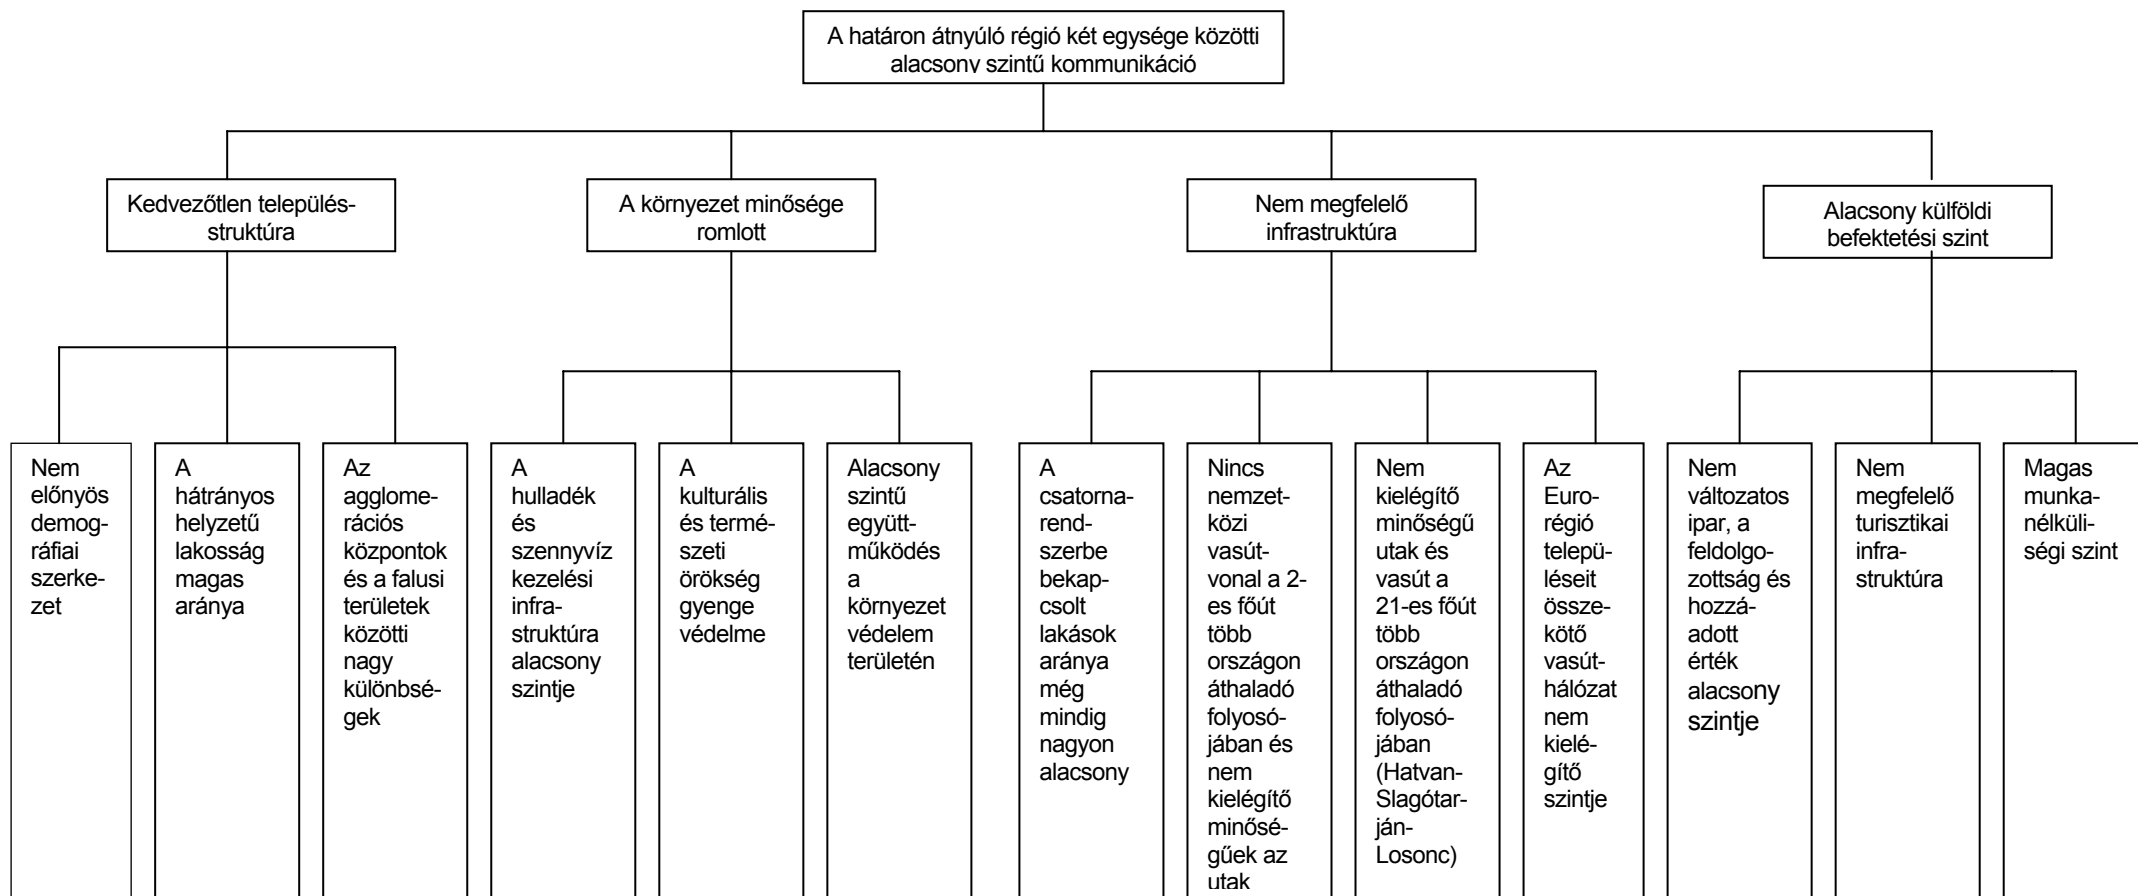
A határon átnyúló régió két egysége közötti alacsony szintű kommunikáció

Kedvezőtlen település-struktúra

A környezet minősége romlott

Nem megfelelő infrastruktúra

Alacsony külföldi befektetési szint

Nem előnyös demográfiai szerkezet

A hátrányos helyzetű lakosság magas aránya

Az agglomerációs központok és a falusi területek közötti nagy különbségek

A hulladék és szennyvíz kezelési infrastruktúra alacsony szintje

A kulturális és természeti örökség gyenge védelme

Alacsony szintű együttműködés a környezet védelem területén

A csatornarendszerbe bekapcsolt lakások aránya még mindig nagyon alacsony

Nincs nemzetközi vasútvonal a 2-es főút több országon áthaladó folyosójában és nem kielégítő minőségűek az utak

Nem kielégítő minőségű utak és vasút a 21-es főút több országon áthaladó folyosójában (Hatvan-Slagótarján-Losonc)

Az Eurorégió településeit összekötő vasúthálózat nem kielégítő szintje

Nem változatos ipar, a feldolgozottság és hozzáadott érték alacsony szintje

Nem megfelelő turisztikai infrastruktúra

Magas munkanélküliségi szint